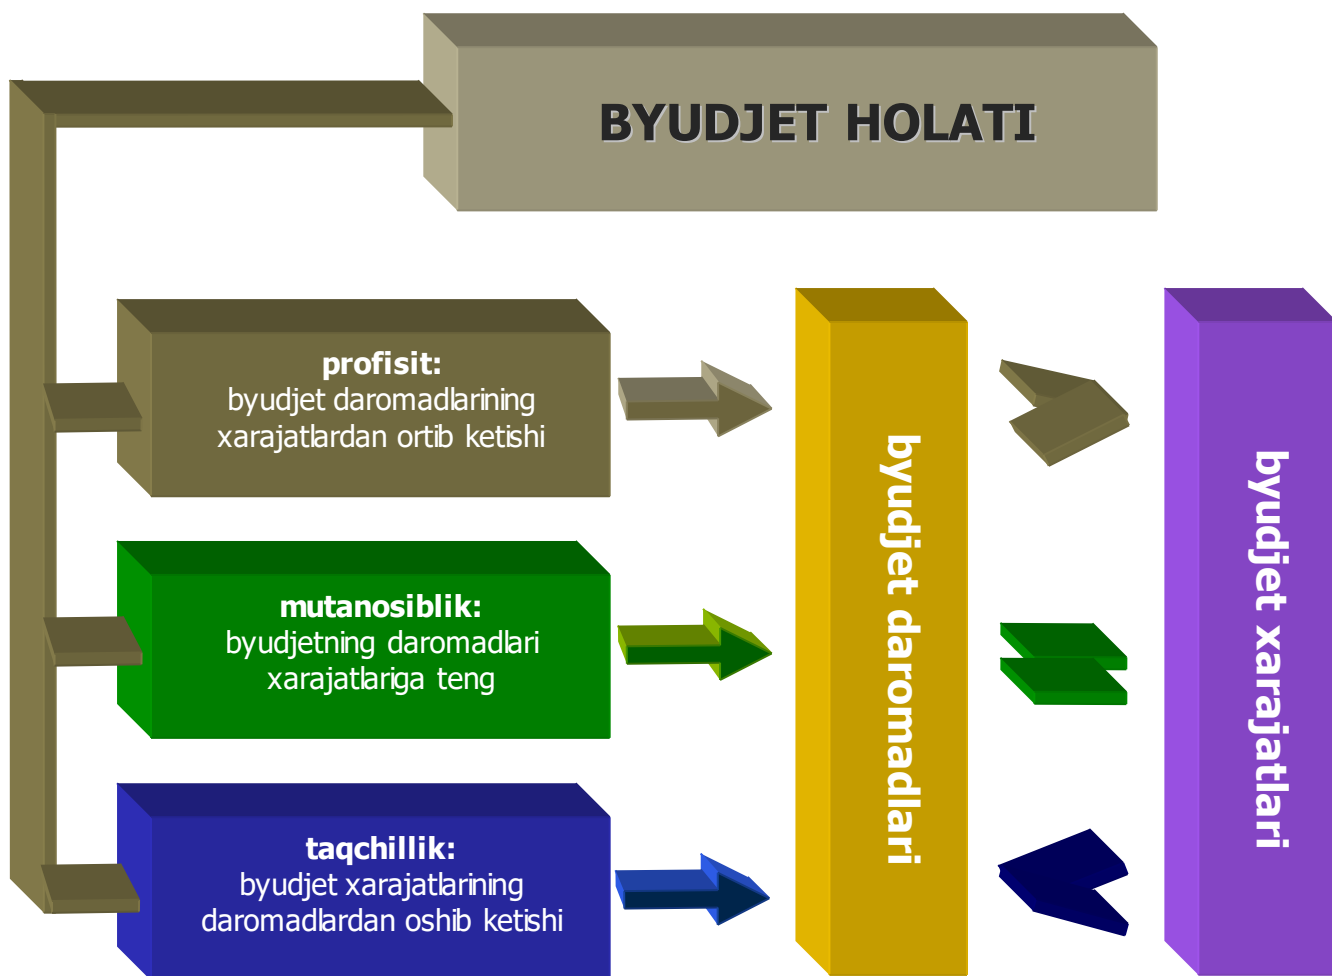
BYUDJET HOLATI

profisit:
byudjet daromadlarining xarajatlardan ortib ketishi

mutanosiblik:
byudjetning daromadlari xarajatlariga teng

taqchillik:
byudjet xarajatlarining daromadlardan oshib ketishi

byudjet daromadlari

byudjet xarajatlari